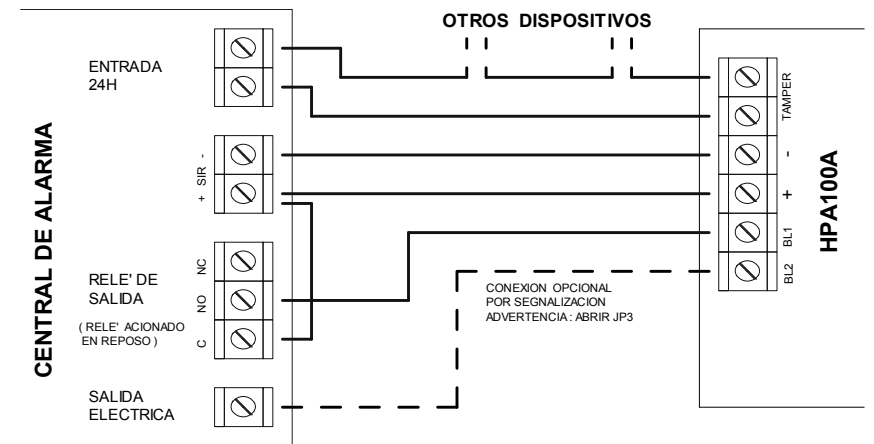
OTROS DISPOSITIVOS

CENTRAL DE ALARMA

ENTRADA 24H

SIR -
+ SIR

NC
NO
C

RELE' DE SALIDA

( RELE' ACIONADO EN REPOSO )

SALIDA ELECTRICA

CONEXION OPCIONAL POR SEGNALIZACION ADVERTENCIA : ABRIR JP3

TAMPER
-
+
BL1
BL2

HPA100A